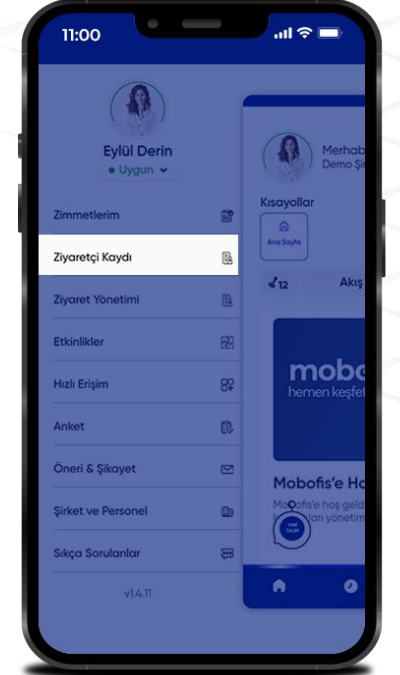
11:00

Eylül Derin
• Uygun

Zimmetlerim
Ziyaretçi Kaydı
Ziyaret Yönetimi
Etkinlikler
Hızlı Erişim
Anket
Öneri & Şikayet
Şirket ve Personel
Sıkça Sorulanlar

v1.4.11

Merhab
Demo Şi

Kısayollar
Ana Sayfa

12
Akış

mobo
hemen keşfet

Mobofis'e Ho
Mobofis'e hoş geld
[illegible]ları yönetim

TIME TALK